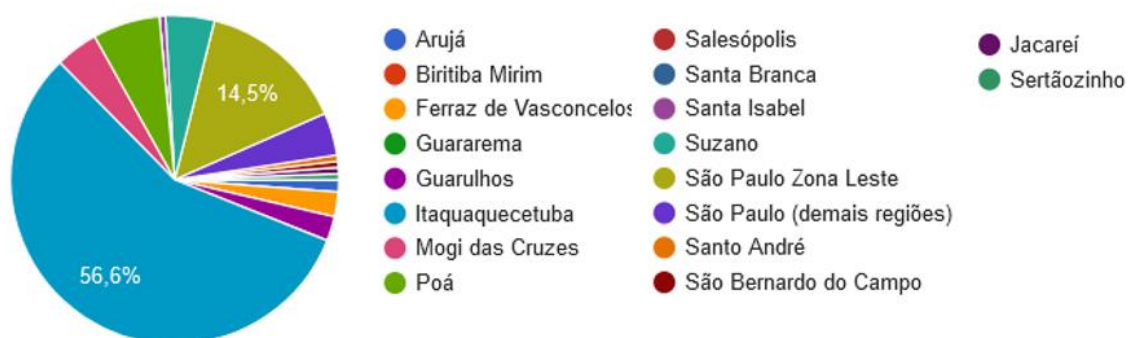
14,5%

56,6%

Arujá
Biritiba Mirim
Ferraz de Vasconcelos
Guararema
Guarulhos
Itaquaquecetuba
Mogi das Cruzes
Poá

Salesópolis
Santa Branca
Santa Isabel
Suzano
São Paulo Zona Leste
São Paulo (demais regiões)
Santo André
São Bernardo do Campo

Jacareí
Sertãozinho